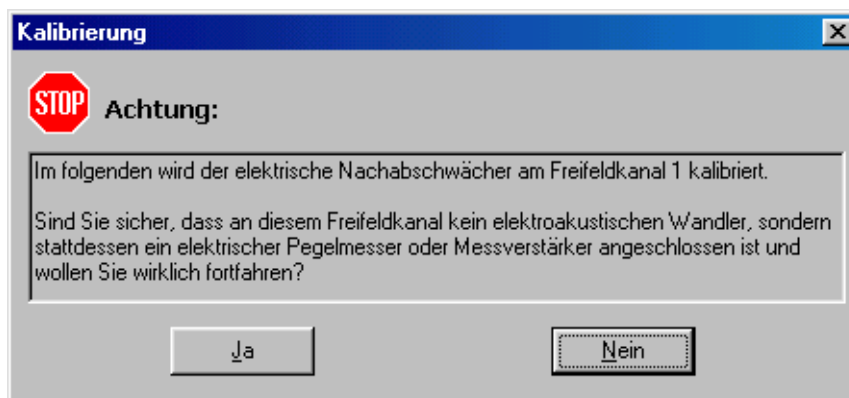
Kalibrierung

STOP

Achtung:

Im folgenden wird der elektrische Nachabschwächer am Freifeldkanal 1 kalibriert.

Sind Sie sicher, dass an diesem Freifeldkanal kein elektroakustischen Wandler, sondern stattdessen ein elektrischer Pegelmesser oder Messverstärker angeschlossen ist und wollen Sie wirklich fortfahren?

Ja

Nein